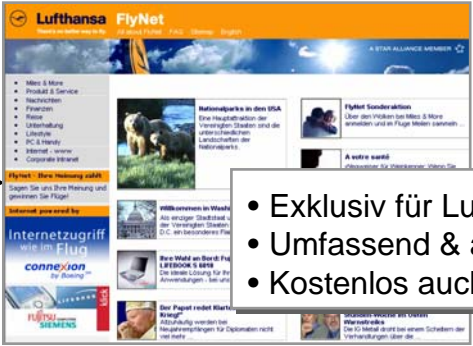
Lufthansa FlyNet

There's no better way to fly

All about FlyNet FAQ Sitemap English

A STAR ALLIANCE MEMBER

• Miles & More
• Produkt & Service
• Nachrichten
• Finanzen
• Reise
• Unterhaltung
• Lifestyle
• PC & Handy
• Internet - www
• Corporate Intranet

FlyNet - Ihre Meinung zählt

Sagen Sie uns Ihre Meinung und gewinnen Sie Flüge!

Internet powered by

Internetzugriff wie im Flug

connexion by Boeing

FUJITSU SIEMENS

Nationalparks in den USA

Eine Hauptattraktion der Vereinigten Staaten sind die unterschiedlichen Landschaften der Nationalparks.

FlyNet Sonderaktion

Über den Wolken bei Miles & More anmelden und im Fluge Meilen sammeln

A votre santé

Willkommen in Washi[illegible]

Als einziger Stadtstaat v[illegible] der Vereinigten Staaten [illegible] D.C. ein besonderes Fle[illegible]

Ihre Wahl an Bord: Fuj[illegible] LIFEBOOK S 6010

Die ideale Lösung für Ihr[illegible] Anwendungen - bei uns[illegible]

Der Papst redet Klarte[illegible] Krieg!"

Abzuhalten werden bei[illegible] Neujahrsempfängen für Diplomaten nicht viel mehr

Studenten-Woche im Osten Warnstreiks

Die IG Metall droht bei einem Scheitern der Verhandlungen über die

• Exklusiv für Lu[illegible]
• Umfassend & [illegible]
• Kostenlos auch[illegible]